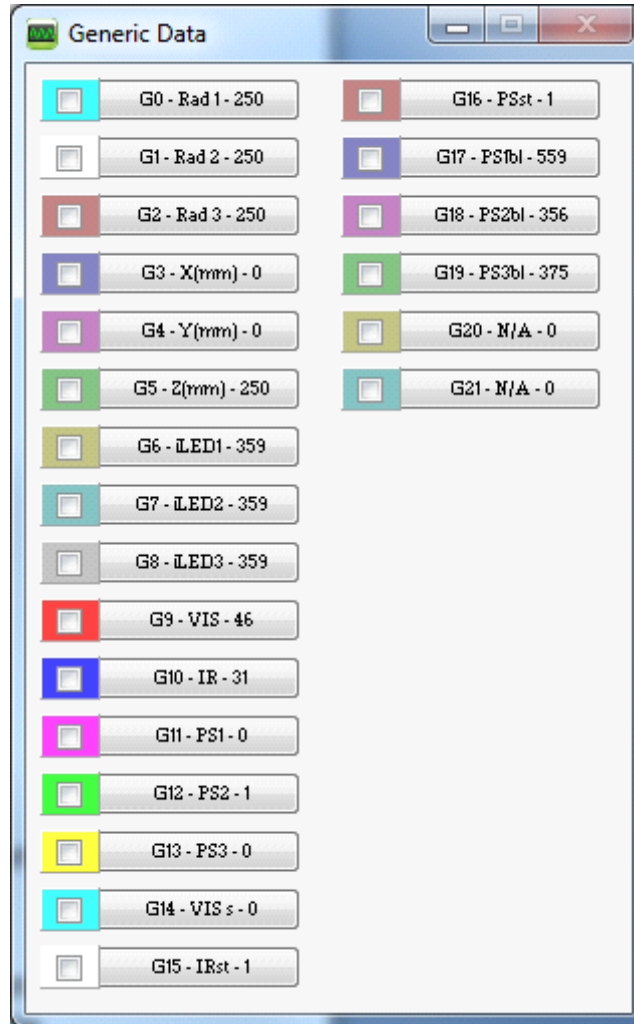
Generic Data

G0 - Rad 1 - 250
G1 - Rad 2 - 250
G2 - Rad 3 - 250
G3 - X(mm) - 0
G4 - Y(mm) - 0
G5 - Z(mm) - 250
G6 - iLED1 - 359
G7 - iLED2 - 359
G8 - iLED3 - 359
G9 - VIS - 46
G10 - IR - 31
G11 - PS1 - 0
G12 - PS2 - 1
G13 - PS3 - 0
G14 - VIS s - 0
G15 - IRst - 1

G16 - PSst - 1
G17 - PS1bl - 559
G18 - PS2bl - 356
G19 - PS3bl - 375
G20 - N/A - 0
G21 - N/A - 0